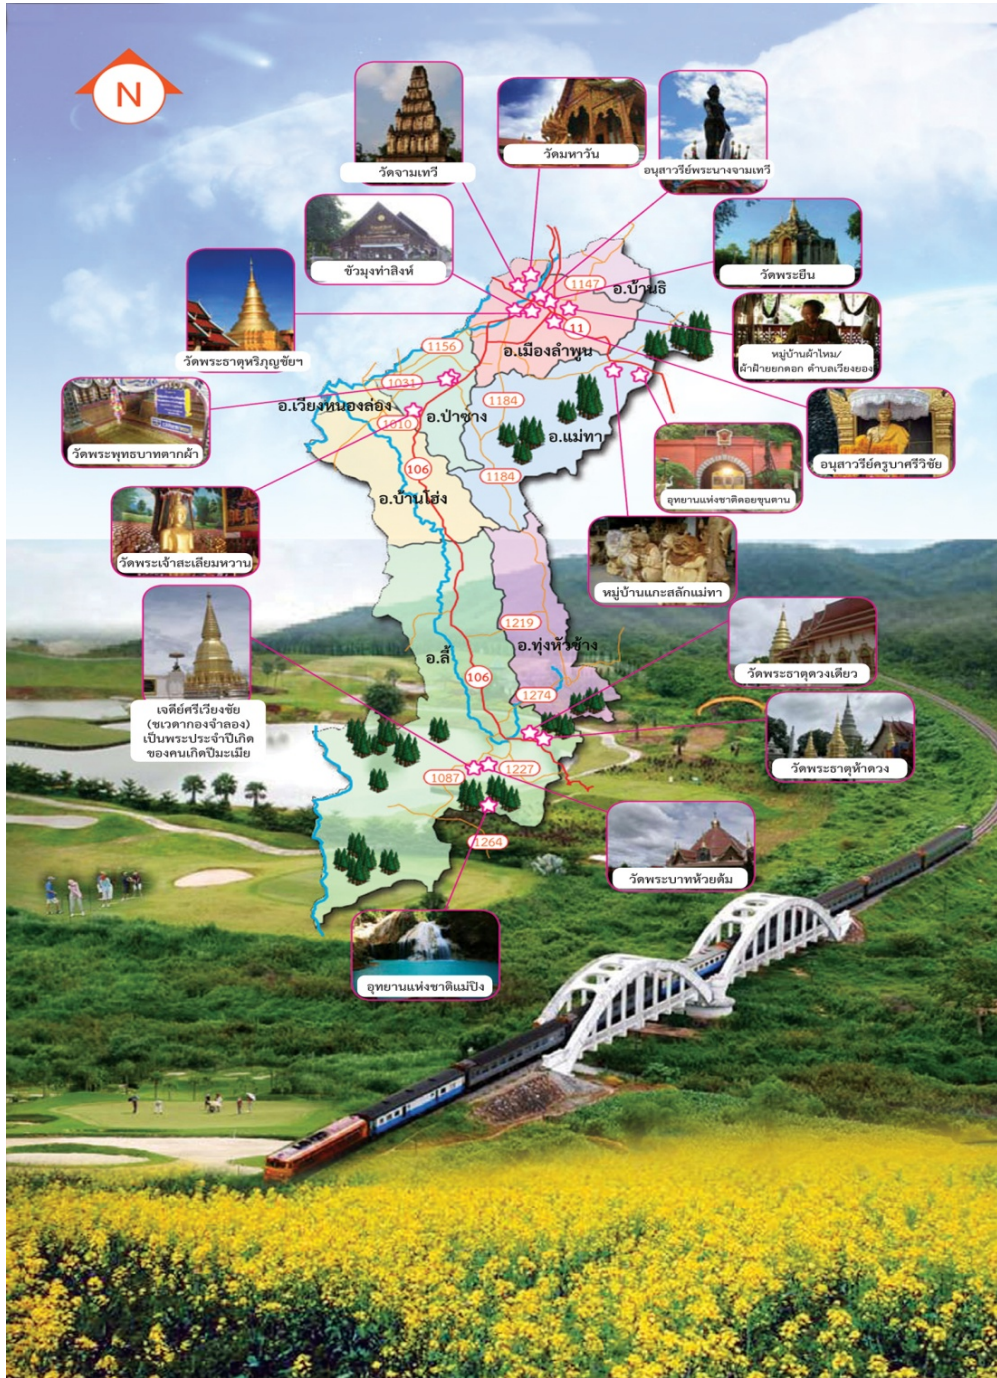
N

วัดจามเทวี

วัดมหาวัน

อนุสาวรีย์พระนางจามเทวี

ขัวมุงท่าสิงห์

วัดพระยืน

วัดพระธาตุหริภุญชัยฯ

หมู่บ้านผ้าไหม/ ผ้าฝ้ายยกดอก ตำบลเวียงยอง

วัดพระพุทธบาทตากผ้า

อนุสาวรีย์ครูบาศรีวิชัย

อุทยานแห่งชาติดอยขุนตาน

วัดพระเจ้าสะเลียมหวาน

หมู่บ้านแกะสลักแม่ทา

วัดพระธาตุดวงเดียว

เจดีย์ศรีเวียงชัย (ชเวดากองจำลอง) เป็นพระประจำปีเกิด ของคนเกิดปีมะเมีย

วัดพระธาตุห้าดวง

วัดพระบาทห้วยต้ม

อุทยานแห่งชาติแม่ปิง

1147

อ.บ้านธิ

11

1156

อ.เมืองลำพูน

1031

อ.เวียงหนองล่อง

อ.ป่าซาง

1184

1010

อ.แม่ทา

106

1184

อ.บ้านโฮ่ง

1219

อ.ลี้

อ.ทุ่งหัวช้าง

106

1274

1087

1227

1264